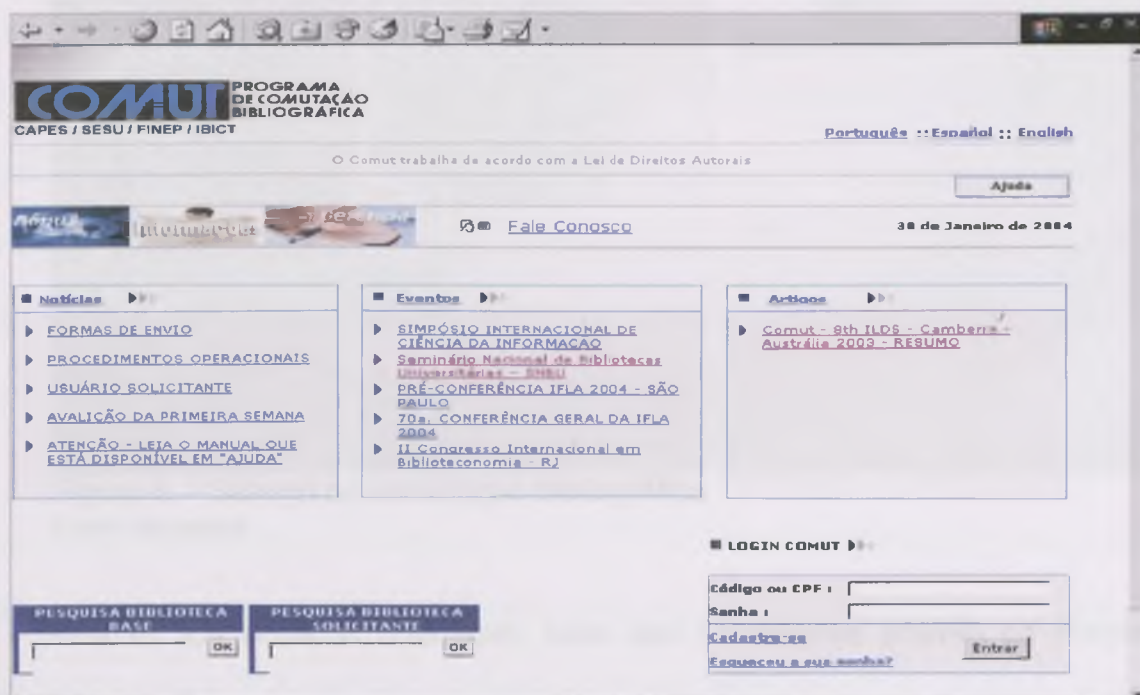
COMUT PROGRAMA DE COMUTAÇÃO BIBLIOGRÁFICA
CAPES / SESU / FINEP / IBICT

Português :: Español :: English

O Comut trabalha de acordo com a Lei de Direitos Autorais

Ajuda

Notícia Informação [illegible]

Fale Conosco

30 de Janeiro de 2004

Notícias

FORMAS DE ENVIO
PROCEDIMENTOS OPERACIONAIS
USUÁRIO SOLICITANTE
AVALIÇÃO DA PRIMEIRA SEMANA
ATENÇÃO - LEIA O MANUAL QUE ESTÁ DISPONÍVEL EM "AJUDA"

Eventos

SIMPÓSIO INTERNACIONAL DE CIÊNCIA DA INFORMAÇÃO
Seminário Nacional de Bibliotecas Universitárias - SNBU
PRÉ-CONFERÊNCIA IFLA 2004 - SÃO PAULO
70a. CONFERÊNCIA GERAL DA IFLA 2004
II Congresso Internacional em Biblioteconomia - RJ

Artigos

Comut - 8th ILDS - Camberra - Austrália 2003 - RESUMO

LOGIN COMUT

Código ou CPF :
Senha :
Cadastre-se
Esqueceu a sua senha?
Entrar

PESQUISA BIBLIOTECA BASE
OK
PESQUISA BIBLIOTECA SOLICITANTE
OK